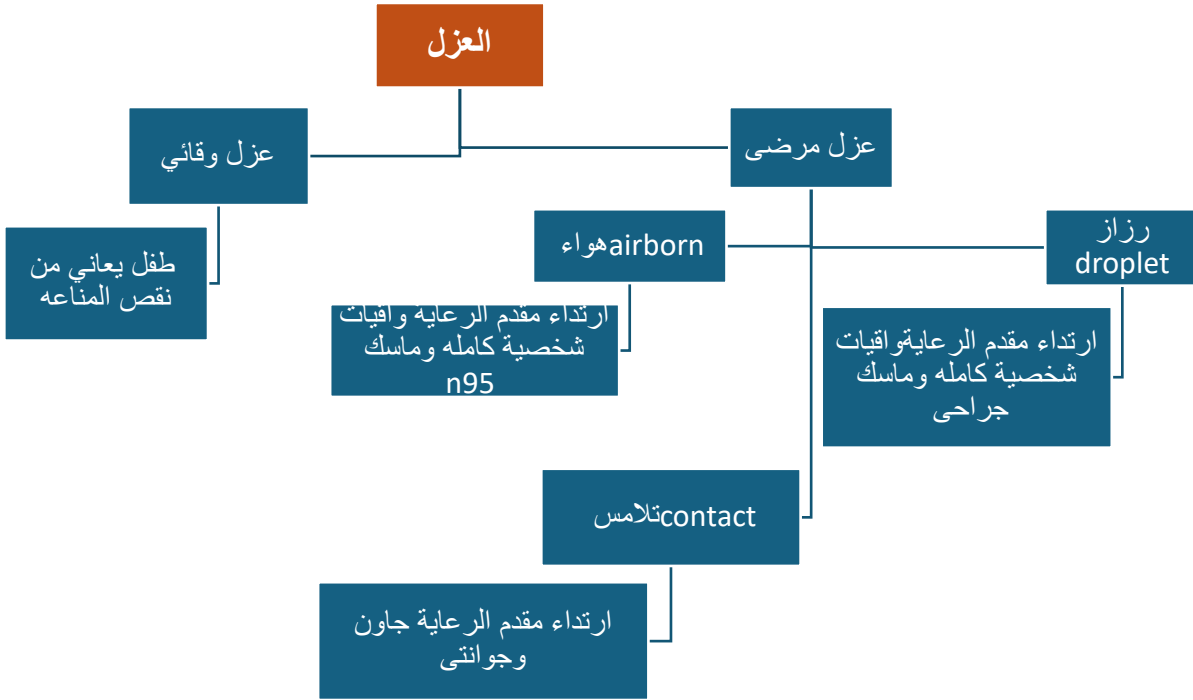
العزل

عزل وقائي

عزل مرضى

طفل يعاني من نقص المناعه

هواءairborn

رزاز droplet

ارتداء مقدم الرعاية واقيات شخصية كامله وماسك n95

ارتداء مقدم الرعايةواقيات شخصية كامله وماسك جراحى

تلامسcontact

ارتداء مقدم الرعاية جاون وجوانتى